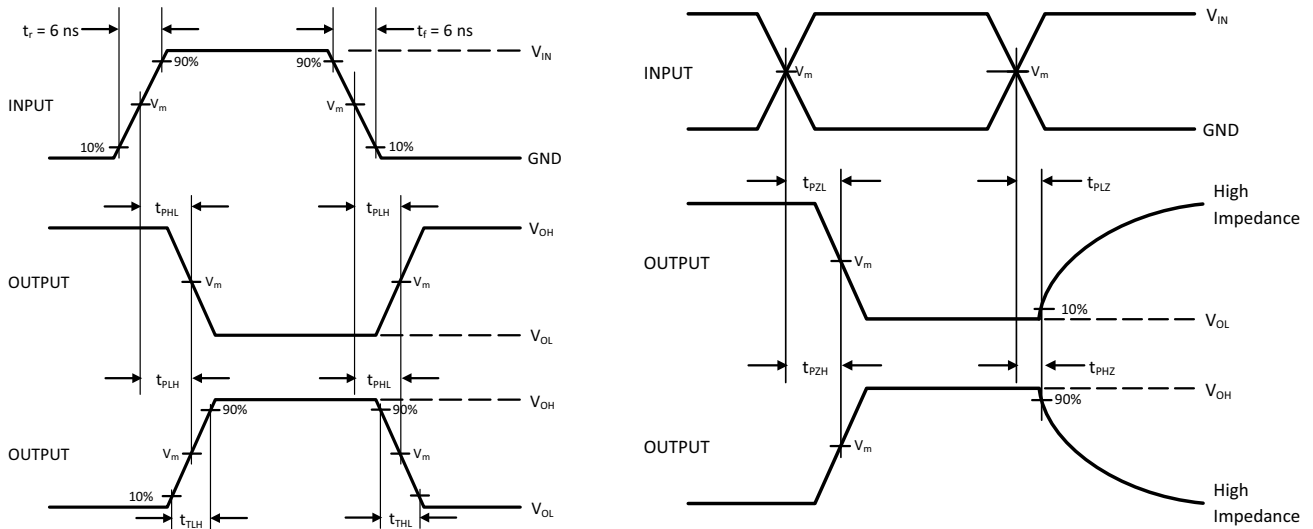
$t_r$ = 6 ns
$t_f$ = 6 ns
90%
90%
$V_{IN}$
INPUT
$V_m$
$V_m$
10%
10%
GND
$t_{PHL}$
$t_{PLH}$
$V_{OH}$
OUTPUT
$V_m$
$V_m$
$V_{OL}$
$t_{PLH}$
$t_{PHL}$
90%
90%
$V_{OH}$
OUTPUT
$V_m$
$V_m$
10%
$V_{OL}$
$t_{TLH}$
$t_{THL}$

$V_{IN}$
INPUT
$V_m$
$V_m$
GND
$t_{PZL}$
$t_{PLZ}$
High Impedance
OUTPUT
$V_m$
10%
$V_{OL}$
$t_{PZH}$
$t_{PHZ}$
$V_{OH}$
90%
OUTPUT
$V_m$
High Impedance